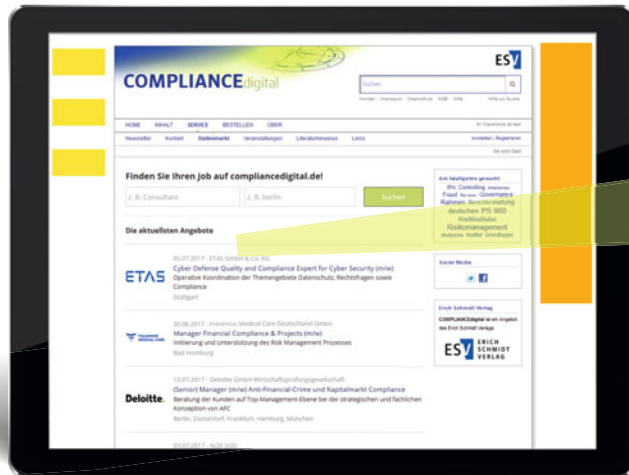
COMPLIANCEdigital

ESV

Suchen

Kontakt · Impressum · Datenschutz · AGB · Hilfe

HOME INHALT SERVICE BESTELLEN ÜBER

Newsletter Kontakt Stellenmarkt Veranstaltungen Literaturhinweise Links

Anmelden | Registrieren

Finden Sie Ihren Job auf compliancedigital.de!

z. B. Consultant

z. B. Berlin

Suchen

Die aktuellsten Angebote

05.07.2017 - ETAS GmbH & Co. KG

ETAS

Cyber Defense Quality and Compliance Expert for Cyber Security (m/w)

Operative Koordination der Themengebiete Datenschutz, Rechtsfragen sowie Compliance

Stuttgart

30.06.2017 - Fresenius Medical Care Deutschland GmbH

FRESENIUS MEDICAL CARE

Manager Financial Compliance & Projects (m/w)

Initiierung und Unterstützung des Risk Management Prozesses

Bad Homburg

13.07.2017 - Deloitte GmbH Wirtschaftsprüfungsgesellschaft

Deloitte.

(Senior) Manager (m/w) Anti-Financial-Crime und Kapitalmarkt Compliance

Beratung der Kunden auf Top-Management-Ebene bei der strategischen und fachlichen Konzeption von AFC

Berlin, Düsseldorf, Frankfurt, Hamburg, München

03.07.2017 - ALDI SÜD

Am häufigsten gesucht

IFS Controlling Fraud Governance Rahmen deutschen PS 980 Kreditinstitute Risikomanagement

Social Media

Erich Schmidt Verlag

COMPLIANCEdigital ist ein Angebot des Erich Schmidt Verlags

ESV ERICH SCHMIDT VERLAG